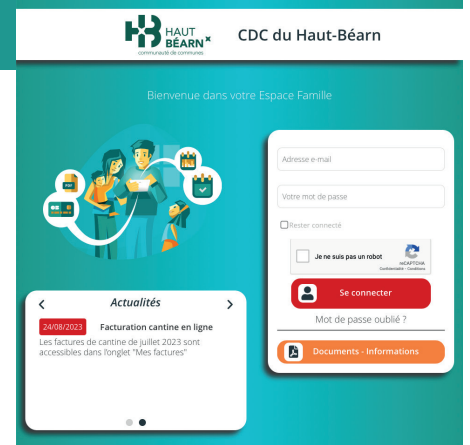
HAUT BÉARN
communauté de communes

CDC du Haut-Béarn

Bienvenue dans votre Espace Famille

Adresse e-mail

Votre mot de passe

Rester connecté

Je ne suis pas un robot
reCAPTCHA
Confidentialité - Conditions

Se connecter

Mot de passe oublié ?

Documents - Informations

Actualités

24/08/2023 Facturation cantine en ligne

Les factures de cantine de juillet 2023 sont accessibles dans l'onglet "Mes factures"